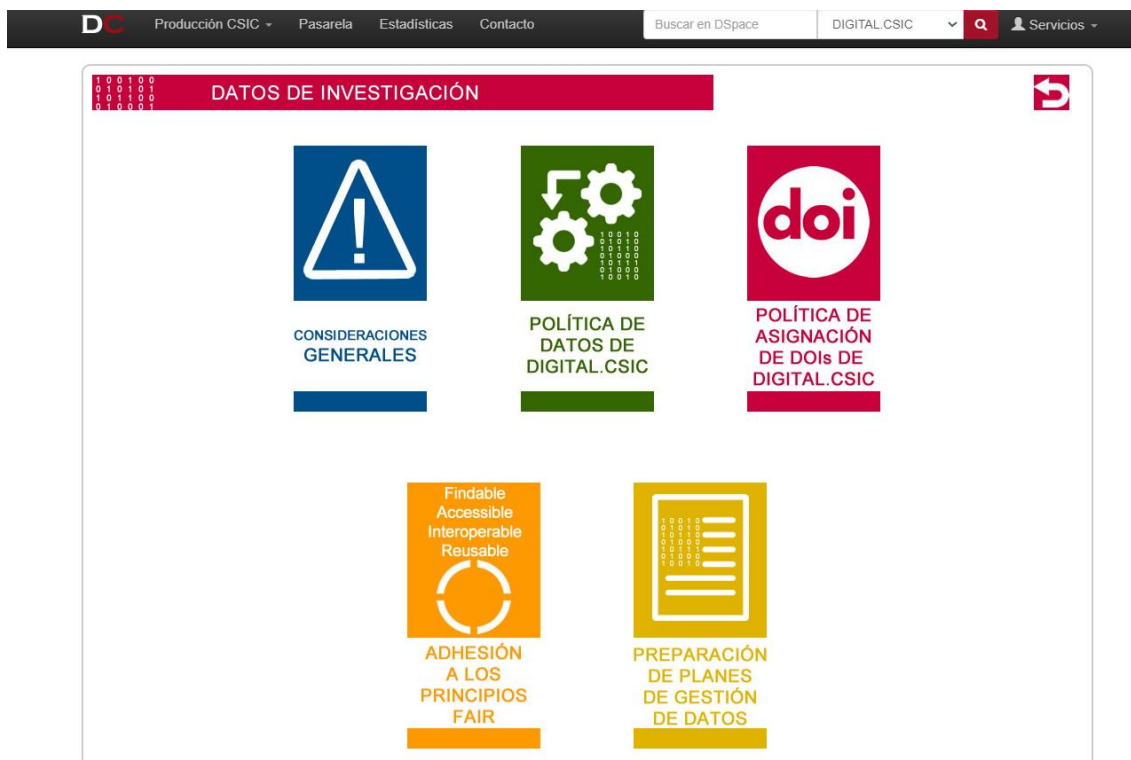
DC Producción CSIC Pasarela Estadísticas Contacto Buscar en DSpace DIGITAL.CSIC Servicios

100100
010101
101100
010001

DATOS DE INVESTIGACIÓN

CONSIDERACIONES GENERALES

10010
01010
10110
01000
10111
01000
10010

POLÍTICA DE DATOS DE DIGITAL.CSIC

doi

POLÍTICA DE ASIGNACIÓN DE DOIs DE DIGITAL.CSIC

Findable
Accessible
Interoperable
Reusable

ADHESIÓN A LOS PRINCIPIOS FAIR

10010
01010
10110
01000
10111
01000
10010

PREPARACIÓN DE PLANES DE GESTIÓN DE DATOS